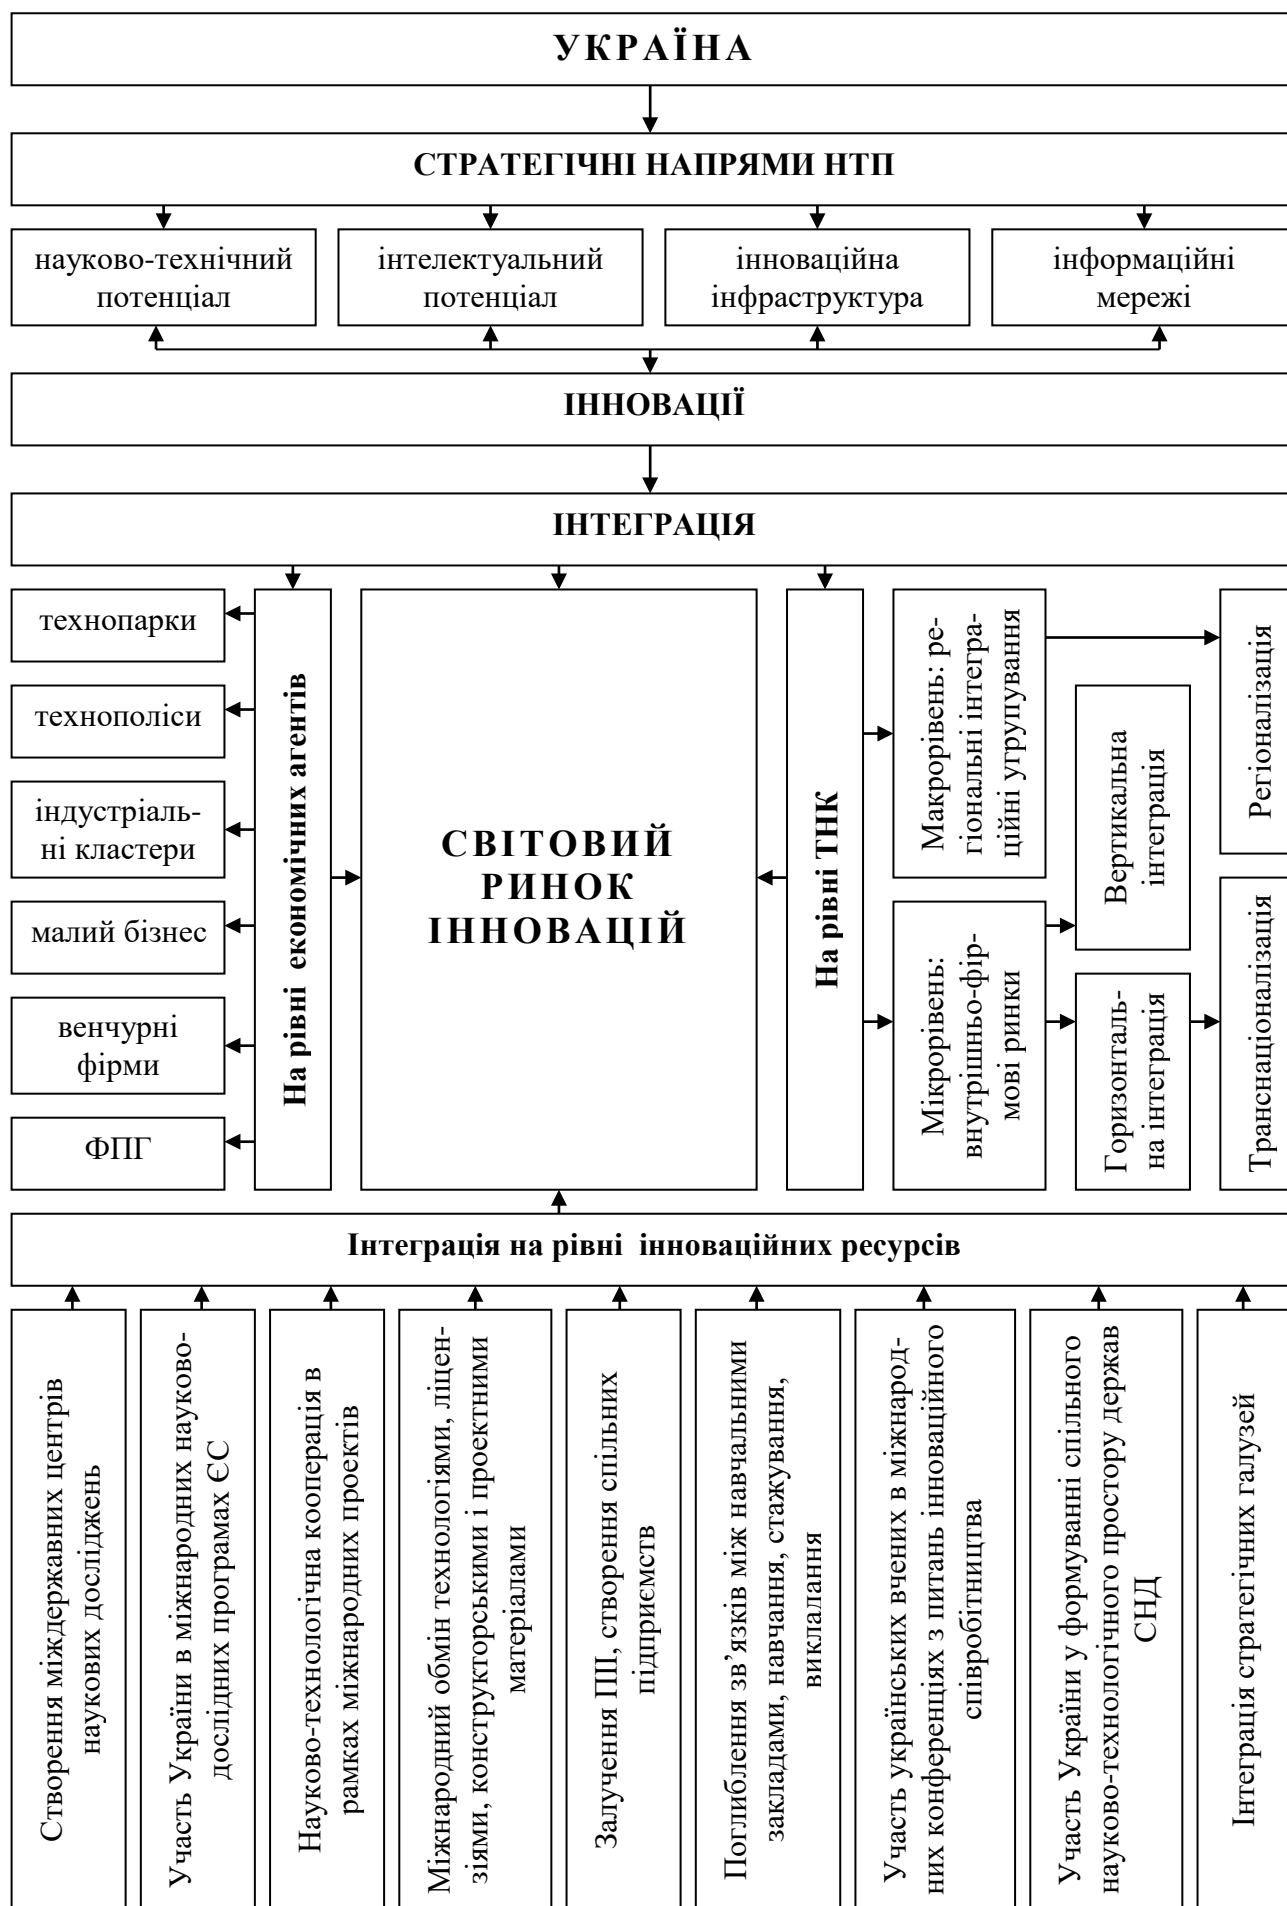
УКРАЇНА

СТРАТЕГІЧНІ НАПРЯМИ НТП

науково-технічний потенціал

інтелектуальний потенціал

інноваційна інфраструктура

інформаційні мережі

ІННОВАЦІЇ

ІНТЕГРАЦІЯ

технопарки

технополіси

індустріальні кластери

малий бізнес

венчурні фірми

ФПГ

На рівні економічних агентів

СВІТОВИЙ РИНОК ІННОВАЦІЙ

На рівні ТНК

Макрорівень: регіональні інтеграційні угрупування

Регіоналізація

Вертикальна інтеграція

Мікрорівень: внутрішньо-фірмові ринки

Горизонтальна інтеграція

Транснаціоналізація

Інтеграція на рівні інноваційних ресурсів

Створення міждержавних центрів наукових досліджень

Участь України в міжнародних науково-дослідних програмах ЄС

Науково-технологічна кооперація в рамках міжнародних проектів

Міжнародний обмін технологіями, ліцензіями, конструкторськими і проектними матеріалами

Залучення ПІІ, створення спільних підприємств

Поглиблення зв'язків між навчальними закладами, навчання, стажування, викладання

Участь українських вчених в міжнародних конференціях з питань інноваційного співробітництва

Участь України у формуванні спільного науково-технологічного простору держав СНД

Інтеграція стратегічних галузей